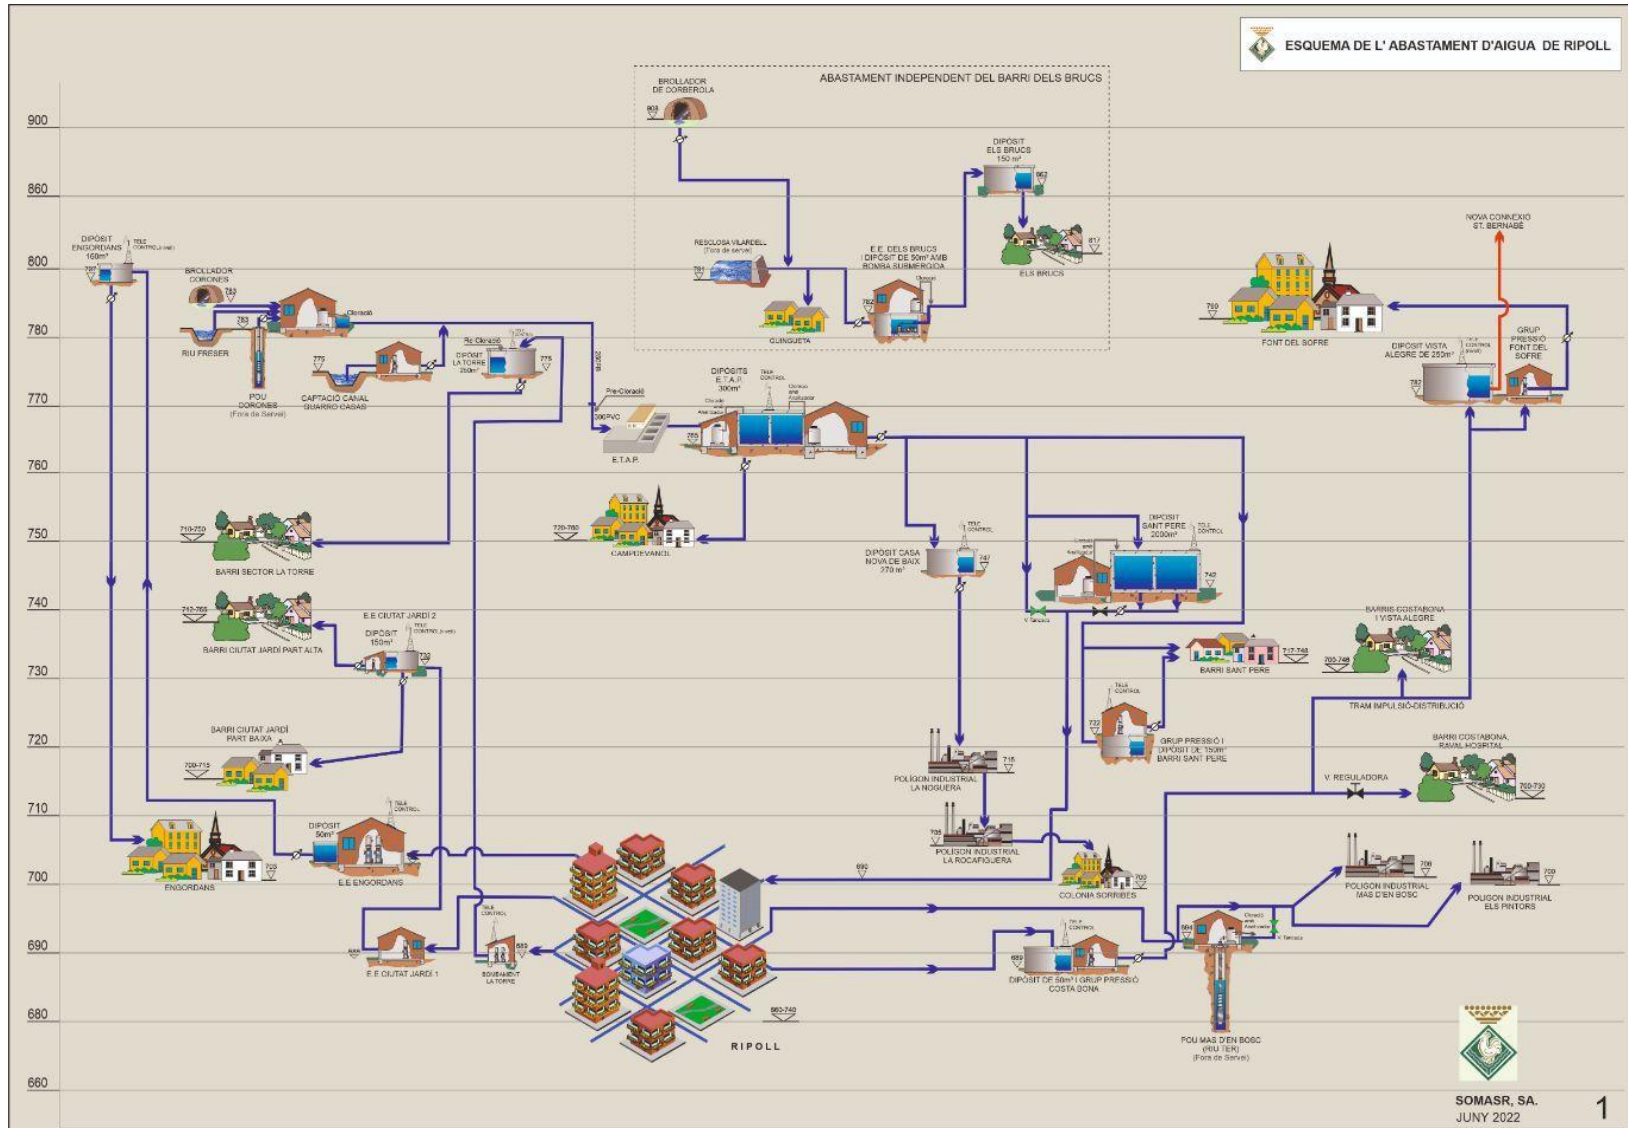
ESQUEMA DE L' ABASTAMENT D'AIGUA DE RIPOLL

ABASTAMENT INDEPENDENT DEL BARRI DELS BRUCS

900
860
800
780
770
760
750
740
730
720
710
700
690
680
660

BROLLADOR DE CORBEROLA
808

DIPÒSIT ELS BRUCS 150 m³
862

817
ELS BRUCS

RESCLOSA VILARDELL (Fora de servei)
781

E.E. DELS BRUCS I DIPÒSIT DE 50m³ AMB BOMBA SUBMERGIDA
782

CLINGUETA

NOVA CONNEXIÓ ST. BERNABÉ

DIPÒSIT ENGORDANS 160m³
TELE CONTROL
797

BROLLADOR CORONES
783

783
RIU FRESER

POU CORONES (Fora de Servei)

Cloració

775
CAPTACIÓ CANAL GUARRO CASAS

Re Cloració
DIPÒSIT LA TORRE 250m³
775

300PVC
Pre-Cloració
300PVC

E.T.A.P.

DIPÒSITS E.T.A.P. 300m³
TELE CONTROL
765

780
FONT DEL SOFRE

DIPÒSIT VISTA ALEGRE DE 250m³
782

GRUP PRESSIÓ FONT DEL SOFRE

710-750
BARRI SECTOR LA TORRE

720-760
CAMPDEVÀNOL

DIPÒSIT CASA NOVA DE BAIX 270 m³
TELE CONTROL
747

DIPÒSIT SANT PERE 2000m³
TELE CONTROL
742

V. Tancada

742-765
BARRI CIUTAT JARDÍ PART ALTA

E.E CIUTAT JARDÍ 2
DIPÒSIT 150m³
TELE CONTROL
732

BARRIS COSTABONA I VISTA ALEGRE
705-748

717-748
BARRI SANT PERE

TELE CONTROL
732
GRUP PRESSIÓ I DIPÒSIT DE 150m³ BARRI SANT PERE

TRAM IMPULSIÓ-DISTRIBUCIÓ

BARRI CIUTAT JARDÍ PART BAIXA
700-715

715
POLÍGON INDUSTRIAL LA NOGUERA

BARRI COSTABONA, RAVAL HOSPITAL
V. REGULADORA
700-730

DIPÒSIT 50m³
TELE CONTROL
E.E ENGORDANS
703
ENGORDANS

705
POLÍGON INDUSTRIAL LA ROCAFIGUERA

690

700
COLÒNIA SORRIBES

706
POLÍGON INDUSTRIAL MAS D'EN BOSC

700
POLÍGON INDUSTRIAL ELS PINTORS

E.E CIUTAT JARDÍ 1

TELE CONTROL
683
BOMBAMENT LA TORRE

689
DIPÒSIT DE 50m³ I GRUP PRESSIÓ COSTA BONA

684
Cloració amb Analitzador
V. Tancada

POU MAS D'EN BOSC (RIU TER) (Fora de Servei)

660-740
RIPOLL

SOMASR, SA.
JUNY 2022
1